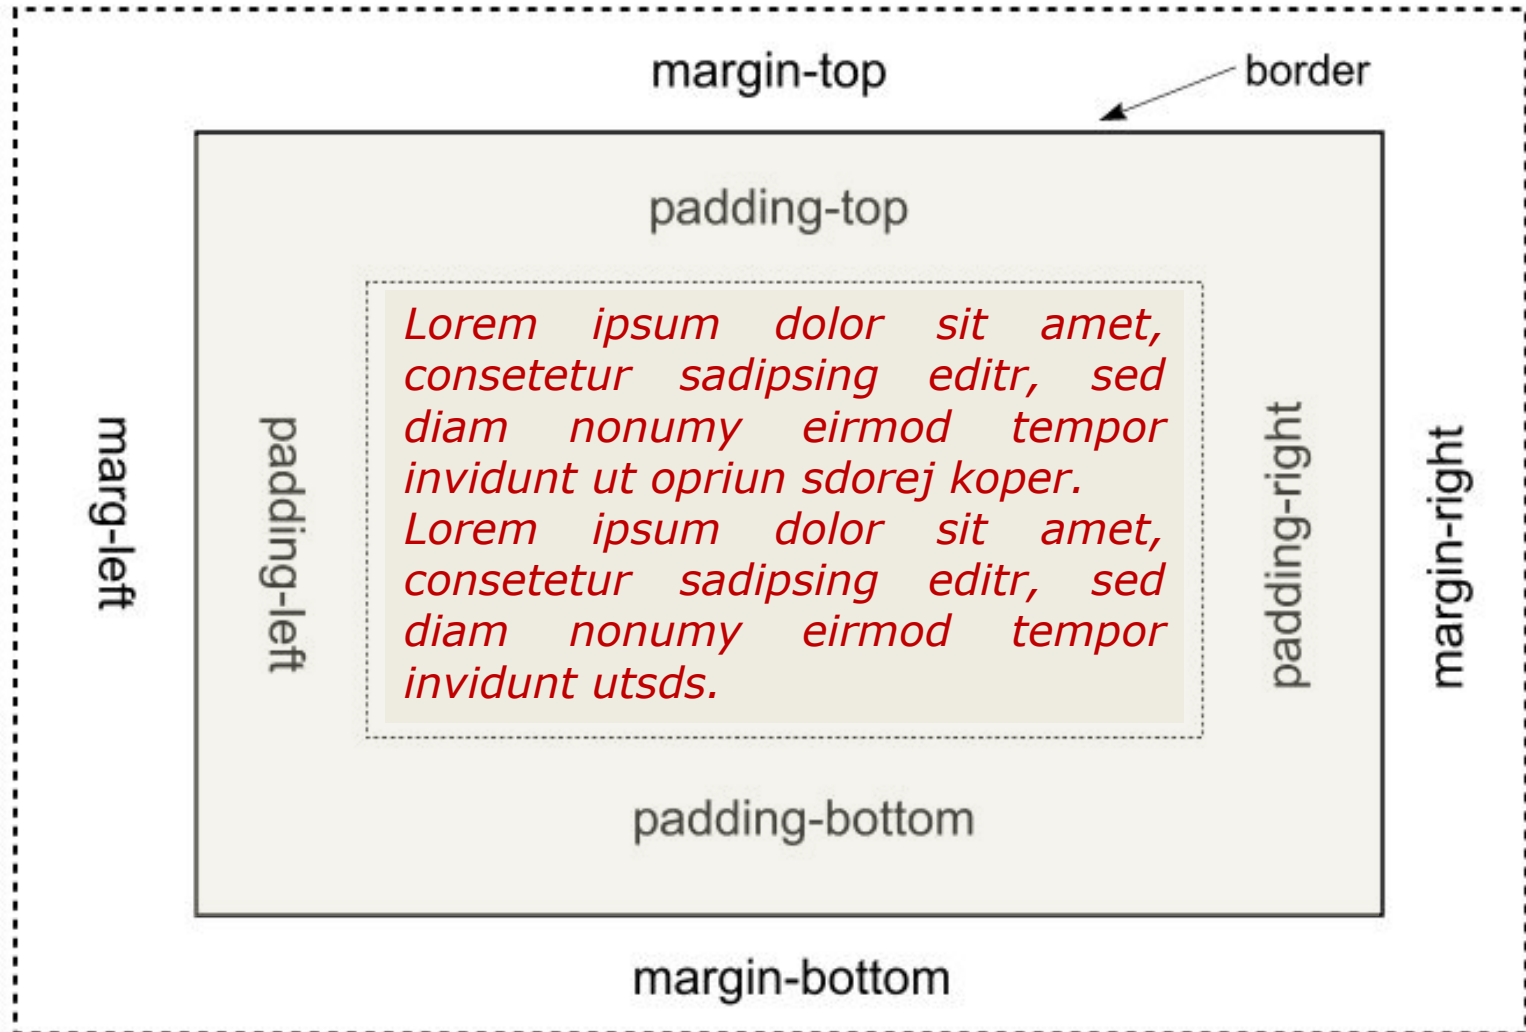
margin-top

border

padding-top

marg-left

padding-left

Lorem ipsum dolor sit amet, consetetur sadipsing editr, sed diam nonumy eirmod tempor invidunt ut opriun sdorej koper.
Lorem ipsum dolor sit amet, consetetur sadipsing editr, sed diam nonumy eirmod tempor invidunt utsds.

padding-right

margin-right

padding-bottom

margin-bottom